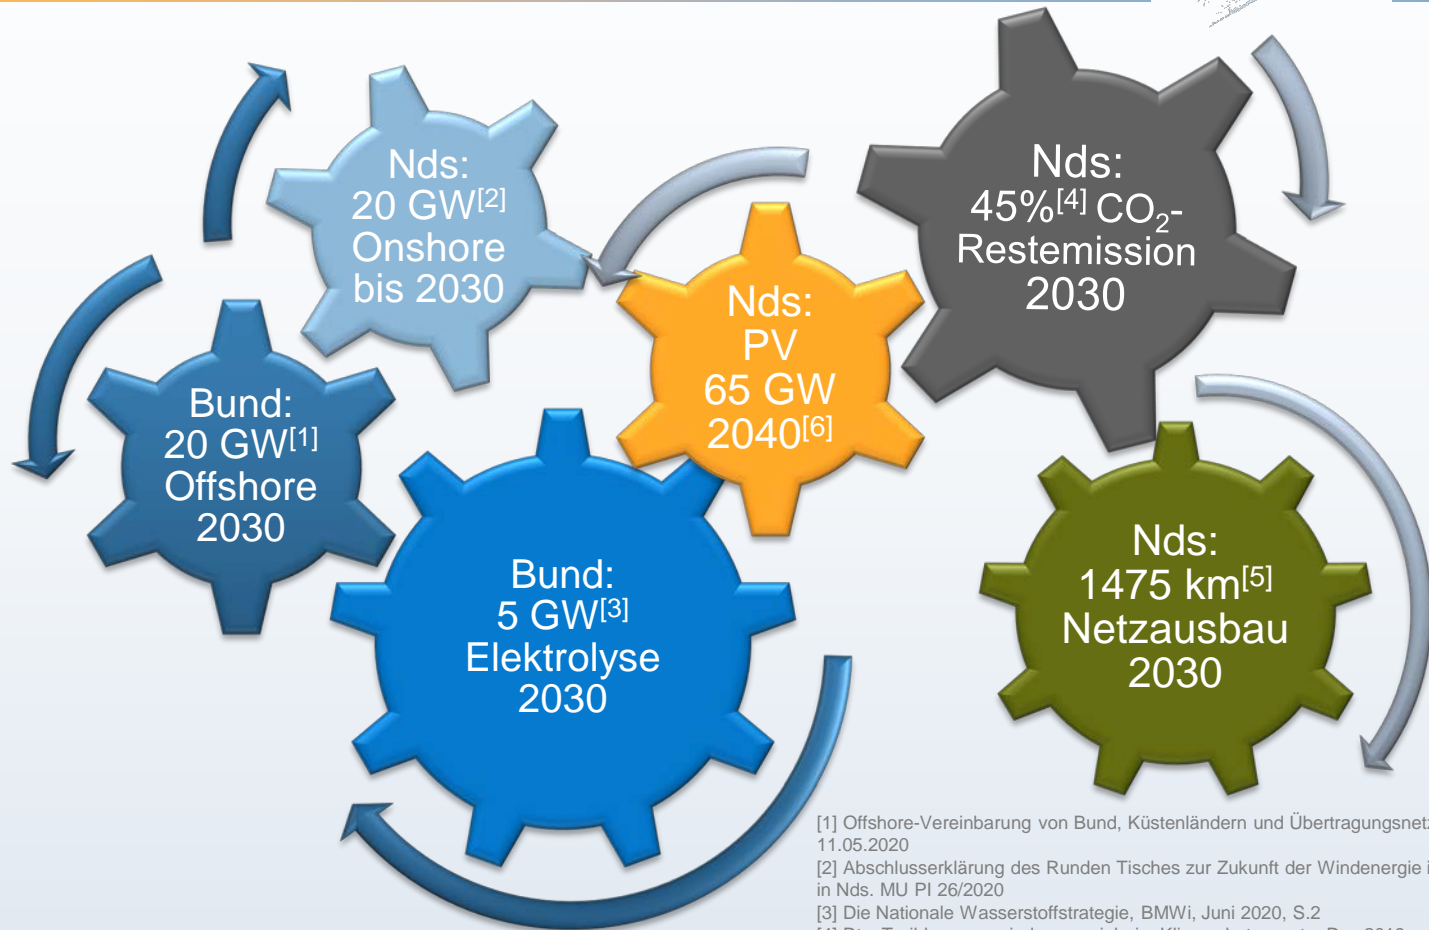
Nds:
20 GW$^{[2]}$
Onshore
bis 2030

Nds:
45%$^{[4]}$ $CO_2$-
Restemission
2030

Bund:
20 GW$^{[1]}$
Offshore
2030

Nds:
PV
65 GW
2040$^{[6]}$

Bund:
5 GW$^{[3]}$
Elektrolyse
2030

Nds:
1475 km$^{[5]}$
Netzausbau
2030

[1] Offshore-Vereinbarung von Bund, Küstenländern und Übertragungsnet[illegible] 11.05.2020
[2] Abschlusserklärung des Runden Tisches zur Zukunft der Windenergie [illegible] in Nds. MU PI 26/2020
[3] Die Nationale Wasserstoffstrategie, BMWi, Juni 2020, S.2
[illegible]